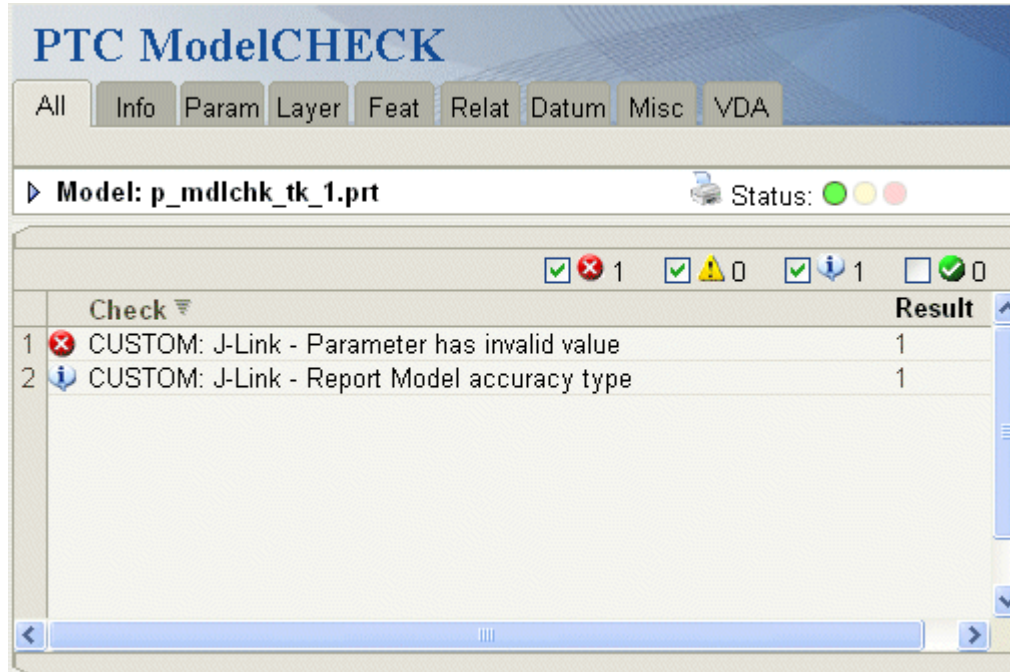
PTC ModelCHECK

All Info Param Layer Feat Relat Datum Misc VDA

Model: p_mdlchk_tk_1.prt

Status:

1 0 1 0

| | Check | Result |
|---|---|---|
| 1 | CUSTOM: J-Link - Parameter has invalid value | 1 |
| 2 | CUSTOM: J-Link - Report Model accuracy type | 1 |